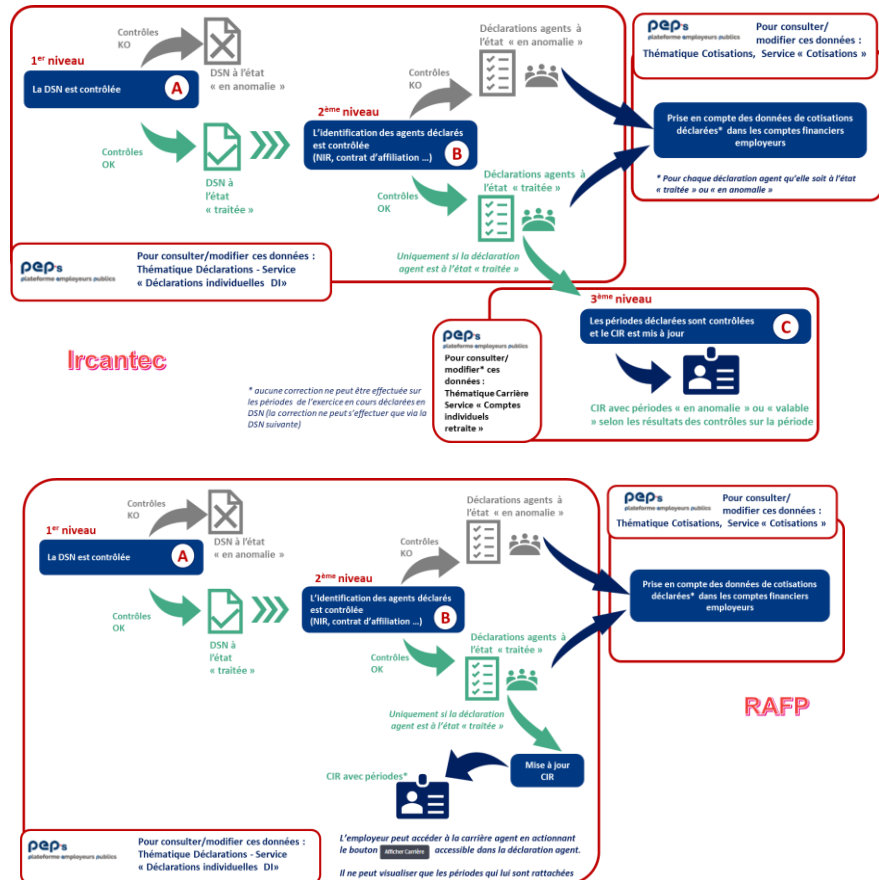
Contrôles KO

DSN à l'état « en anomalie »

1$^{er}$ niveau

La DSN est contrôlée A

Contrôles OK

DSN à l'état « traitée »

Contrôles KO

Déclarations agents à l'état « en anomalie »

2$^{ème}$ niveau

L'identification des agents déclarés est contrôlée (NIR, contrat d'affiliation …) B

Contrôles OK

Déclarations agents à l'état « traitée »

peps plateforme employeurs publics

Pour consulter/ modifier ces données : Thématique Cotisations, Service « Cotisations »

Prise en compte des données de cotisations déclarées* dans les comptes financiers employeurs

* Pour chaque déclaration agent qu'elle soit à l'état « traitée » ou « en anomalie »

peps plateforme employeurs publics

Pour consulter/modifier ces données : Thématique Déclarations - Service « Déclarations individuelles DI»

Uniquement si la déclaration agent est à l'état « traitée »

3$^{ème}$ niveau

Les périodes déclarées sont contrôlées et le CIR est mis à jour C

Ircantec

peps plateforme employeurs publics

Pour consulter/ modifier* ces données : Thématique Carrière Service « Comptes individuels retraite »

* aucune correction ne peut être effectuée sur les périodes de l'exercice en cours déclarés en DSN (la correction ne peut s'effectuer que via la DSN suivante)

CIR avec périodes « en anomalie » ou « valable » selon les résultats des contrôles sur la période

Contrôles KO

DSN à l'état « en anomalie »

1$^{er}$ niveau

La DSN est contrôlée A

Contrôles OK

DSN à l'état « traitée »

Contrôles KO

Déclarations agents à l'état « en anomalie »

2$^{ème}$ niveau

L'identification des agents déclarés est contrôlée (NIR, contrat d'affiliation …) B

Contrôles OK

Déclarations agents à l'état « traitée »

peps plateforme employeurs publics

Pour consulter/ modifier ces données : Thématique Cotisations, Service « Cotisations »

Prise en compte des données de cotisations déclarées* dans les comptes financiers employeurs

RAFP

Uniquement si la déclaration agent est à l'état « traitée »

Mise à jour CIR

CIR avec périodes*

peps plateforme employeurs publics

Pour consulter/modifier ces données : Thématique Déclarations - Service « Déclarations individuelles DI»

L'employeur peut accéder à la carrière agent en actionnant le bouton Afficher Carrière accessible dans la déclaration agent.

Il ne peut visualiser que les périodes qui lui sont rattachées